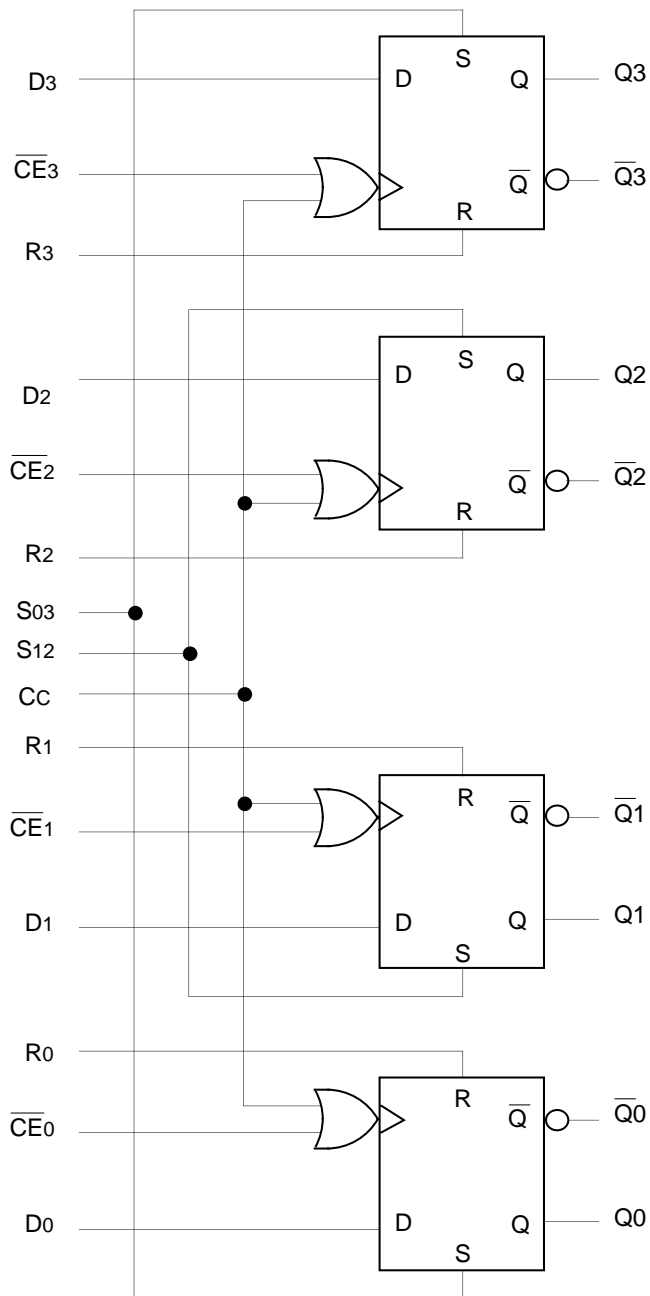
D3

$\overline{CE_3}$

R3

S

D

Q

Q3

$\overline{Q}$

$\overline{Q3}$

R

S

D

Q

Q2

D2

$\overline{CE_2}$

$\overline{Q}$

$\overline{Q2}$

R

R2

S03

S12

CC

R1

R

$\overline{Q}$

$\overline{Q1}$

$\overline{CE_1}$

D1

D

Q

Q1

S

R0

R

$\overline{Q}$

$\overline{Q0}$

$\overline{CE_0}$

D0

D

Q

Q0

S